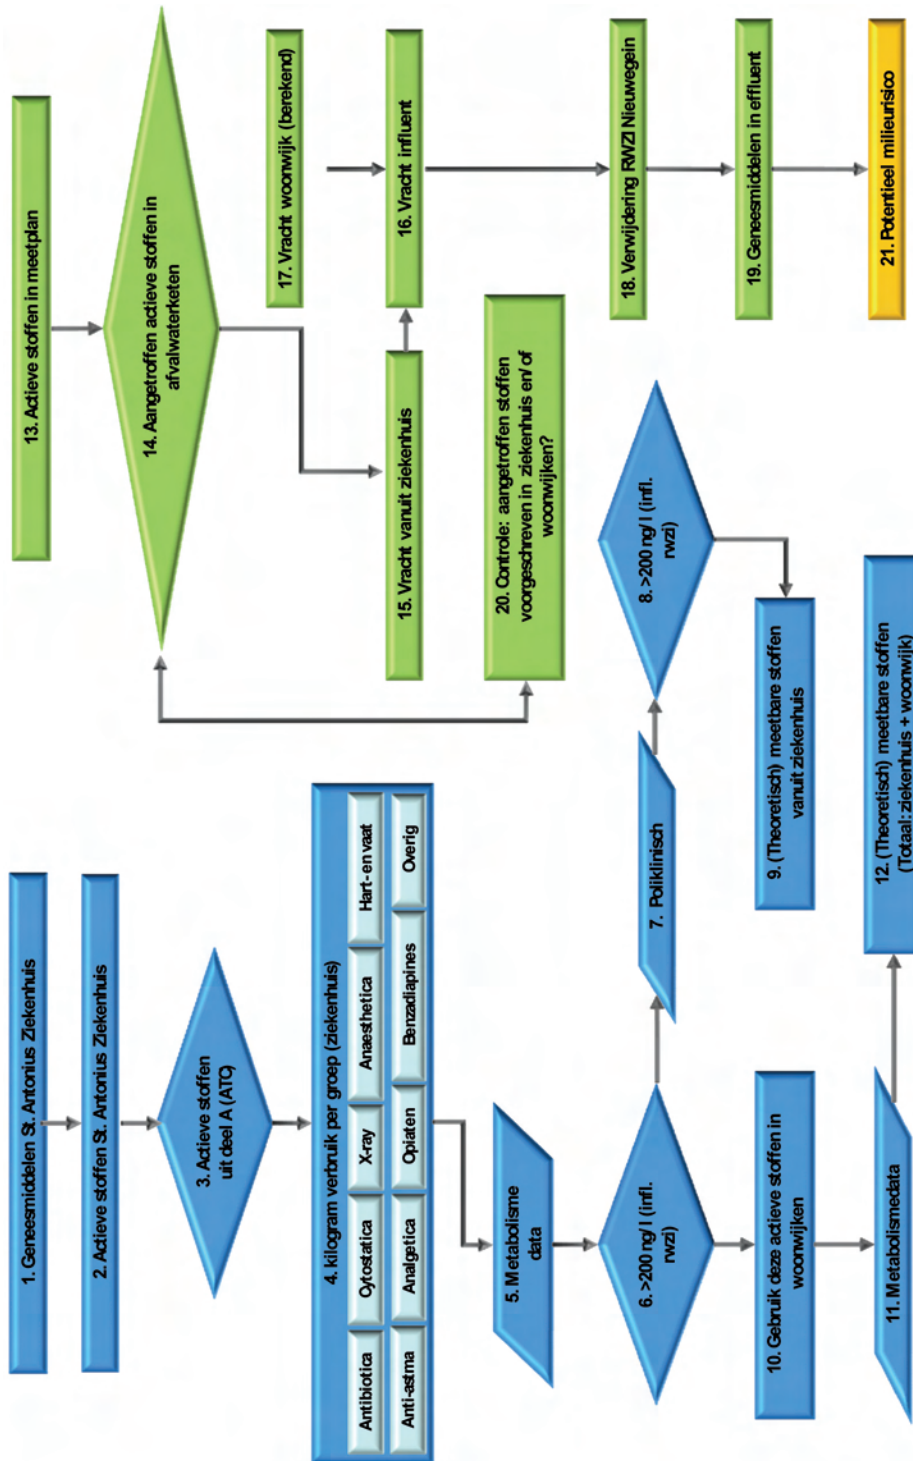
1. Geneesmiddelen St. Antonius Ziekenhuis

2. Actieve stoffen St. Antonius Ziekenhuis

3. Actieve stoffen uit deel A (ATC)

4. kilogram verbruik per groep (ziekenhuis)

| Antibiotica | Cytostatica | X-ray | Anaesthetica | Hart- en vaat |
|---|---|---|---|---|
| Anti-astma | Analgetica | Opiaten | Benzadiapines | Overig |

5. Metabolisme data

6. >200 ng/ l (infl. rwzi)

7. Poliklinisch

8. >200 ng/ l (infl. rwzi)

9. (Theoretisch) meetbare stoffen vanuit ziekenhuis

10. Gebruik deze actieve stoffen in woonwijken

11. Metabolismedata

12. (Theoretisch) meetbare stoffen (Totaal: ziekenhuis + woonwijk)

13. Actieve stoffen in meetplan

14. Aangetroffen actieve stoffen in afvalwaterketen

15. Vracht vanuit ziekenhuis

16. Vracht influent

17. Vracht woonwijk (berekend)

18. Verwijdering RWZI Nieuwegein

19. Geneesmiddelen in effluent

20. Controle: aangetroffen stoffen voorgeschreven in ziekenhuis en/of woonwijken?

21. Potentieel milieurisico